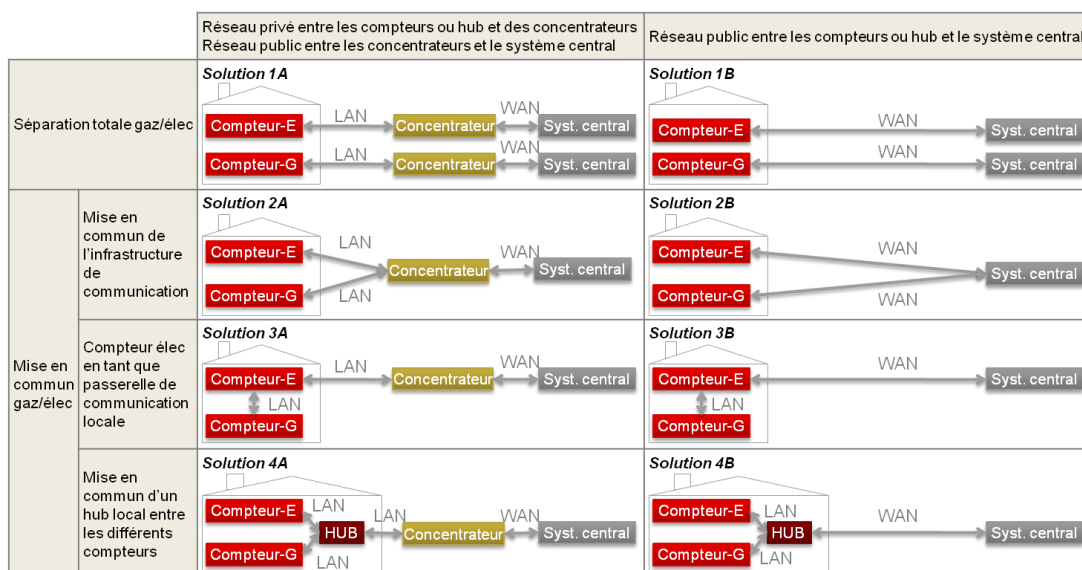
| | | Réseau privé entre les compteurs ou hub et des concentrateurs Réseau public entre les concentrateurs et le système central | Réseau public entre les compteurs ou hub et le système central |
|---|---|---|---|
| Séparation totale gaz/élec | | Solution 1A Compteur-E LAN Concentrateur WAN Syst. central Compteur-G LAN Concentrateur WAN Syst. central | Solution 1B Compteur-E WAN Syst. central Compteur-G WAN Syst. central |
| Mise en commun gaz/élec | Mise en commun de l'infrastructure de communication | Solution 2A Compteur-E LAN Concentrateur WAN Syst. central Compteur-G LAN | Solution 2B Compteur-E WAN Syst. central Compteur-G WAN |
| | Compteur élec en tant que passerelle de communication locale | Solution 3A Compteur-E LAN Concentrateur WAN Syst. central LAN Compteur-G | Solution 3B Compteur-E WAN Syst. central LAN Compteur-G |
| | Mise en commun d'un hub local entre les différents compteurs | Solution 4A Compteur-E LAN HUB LAN Concentrateur WAN Syst. central Compteur-G LAN | Solution 4B Compteur-E LAN HUB WAN Syst. central Compteur-G LAN |